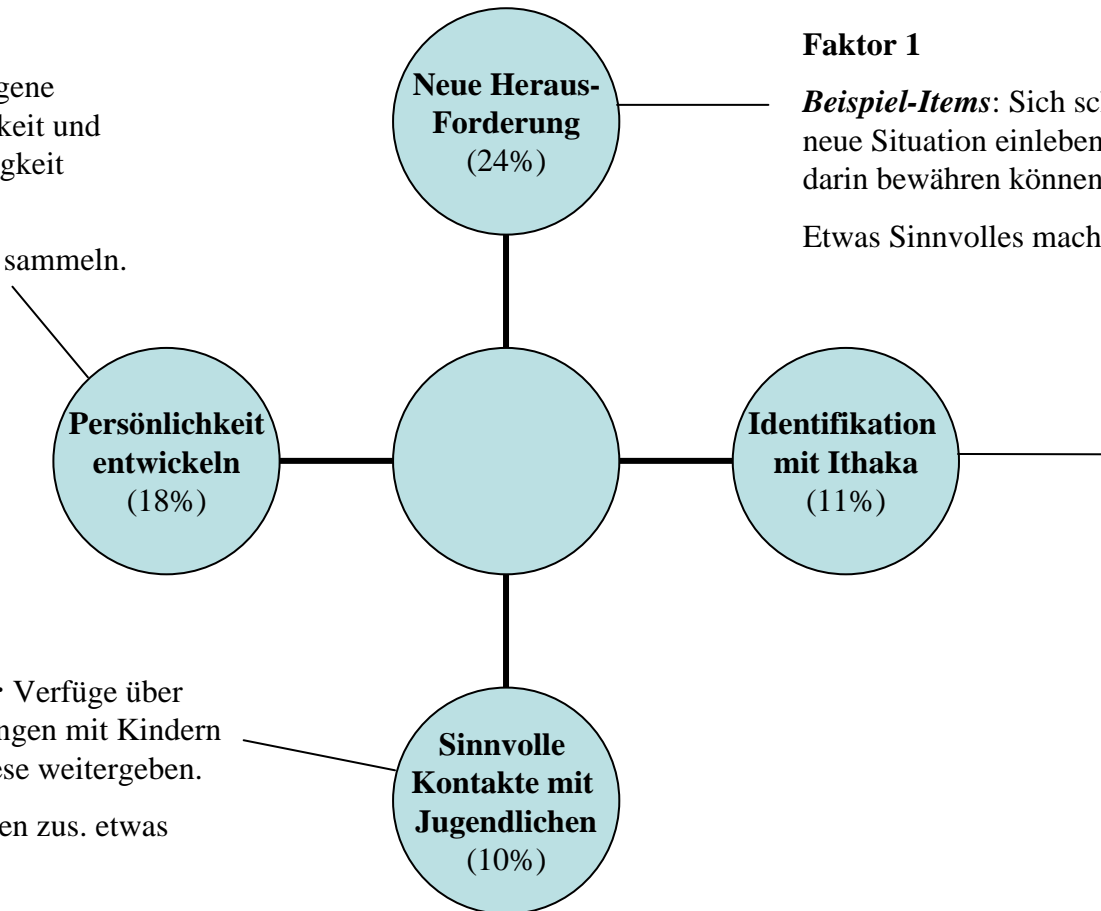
gene
keit und
gkeit

sammeln.

Neue Heraus-Forderung
(24%)

Faktor 1

*Beispiel-Items*: Sich sc
neue Situation einleben
darin bewähren können

Etwas Sinnvolles mach

Persönlichkeit entwickeln
(18%)

Identifikation mit Ithaka
(11%)

Verfüge über
ngen mit Kindern
ese weitergeben.

en zus. etwas

Sinnvolle Kontakte mit Jugendlichen
(10%)